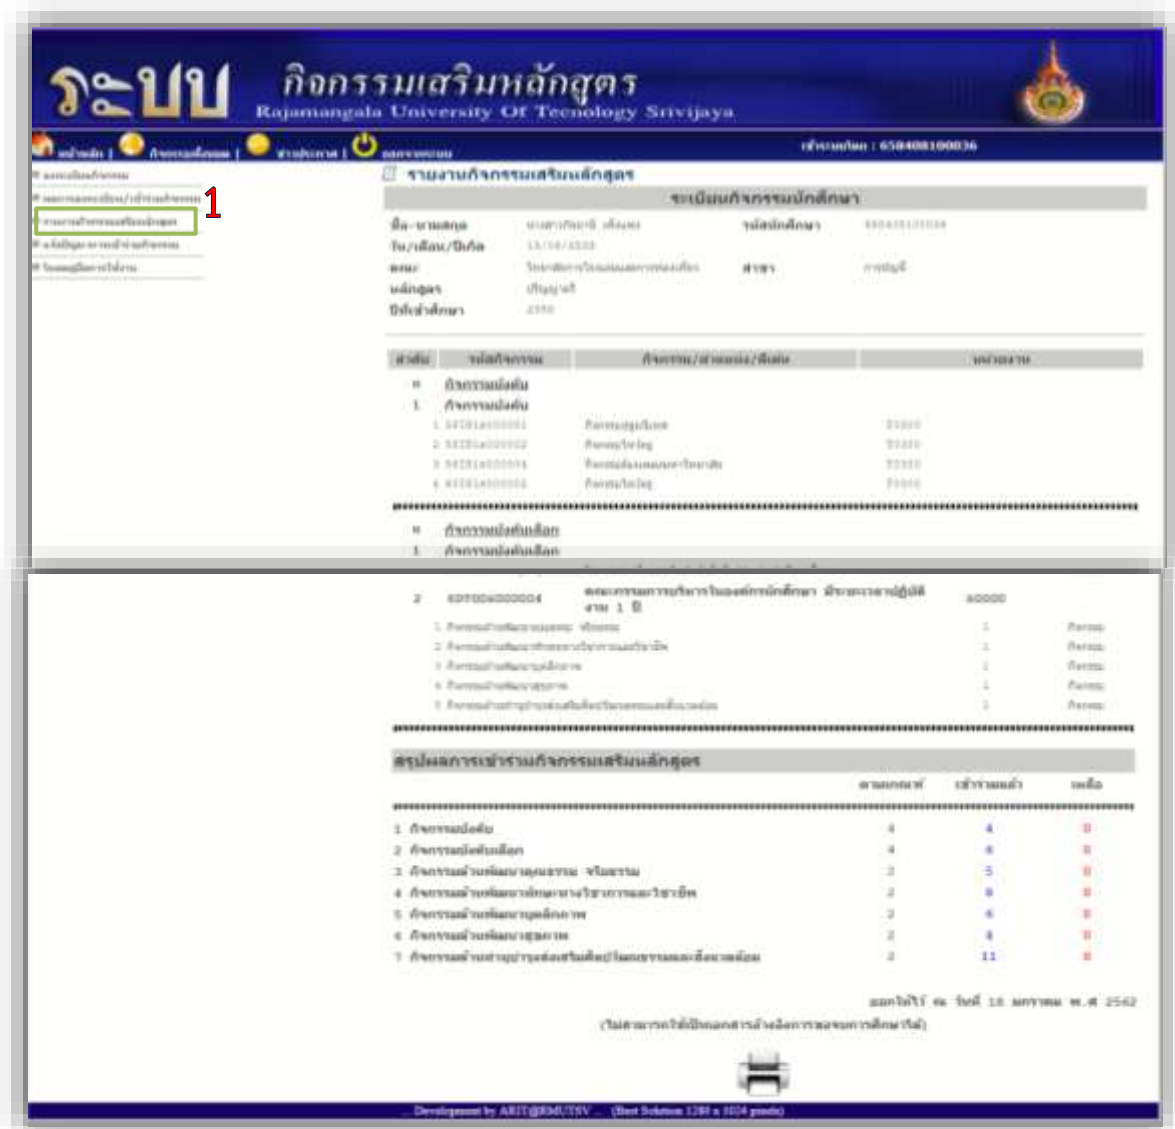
ระบบ กิจกรรมเสริมหลักสูตร
Rajamangala University Of Tecnology Srivijaya

หน้าหลัก | กิจกรรมทั้งหมด | ข่าวประกาศ | ออกจากระบบ
เข้าระบบโดย : 6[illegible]

1

รายงานกิจกรรมเสริมหลักสูตร
ระเบียนกิจกรรมนักศึกษา

ชื่อ-นามสกุล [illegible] รหัสนักศึกษา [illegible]
วัน/เดือน/ปีเกิด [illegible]
คณะ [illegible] สาขา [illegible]
หลักสูตร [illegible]
ปีเข้าศึกษา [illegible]

| ลำดับ | รหัสกิจกรรม | กิจกรรม/ตำแหน่ง/ชั่วโมง | หน่วยงาน |
|---|---|---|---|

กิจกรรมบังคับ
1 กิจกรรมบังคับ

กิจกรรมบังคับเลือก
1 กิจกรรมบังคับเลือก

2 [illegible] คณะกรรมการบริหารในองค์กรนักศึกษา มีระยะเวลาปฏิบัติงาน 1 ปี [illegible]

สรุปผลการเข้าร่วมกิจกรรมเสริมหลักสูตร

| | เกณฑ์ | เข้าร่วมแล้ว | เหลือ |
|---|---|---|---|
| 1 กิจกรรมบังคับ | 4 | 4 | 0 |
| 2 กิจกรรมบังคับเลือก | 4 | 6 | 0 |
| 3 กิจกรรมด้านพัฒนาคุณธรรม จริยธรรม | 2 | 5 | 0 |
| 4 กิจกรรมด้านพัฒนาทักษะทางวิชาการและวิชาชีพ | 2 | 8 | 0 |
| 5 กิจกรรมด้านพัฒนาบุคลิกภาพ | 2 | 6 | 0 |
| 6 กิจกรรมด้านพัฒนาสุขภาพ | 2 | 4 | 0 |
| 7 กิจกรรมด้านทำนุบำรุงส่งเสริมศิลปวัฒนธรรมและสิ่งแวดล้อม | 2 | 11 | 0 |

ออกให้ไว้ ณ วันที่ 18 มกราคม พ.ศ 2562
(ไม่สามารถใช้เป็นเอกสารอ้างอิงการจบการศึกษาได้)

.. Development by ARIT@RMUTSV .. (Best Solution 1280 x 1024 pixels)